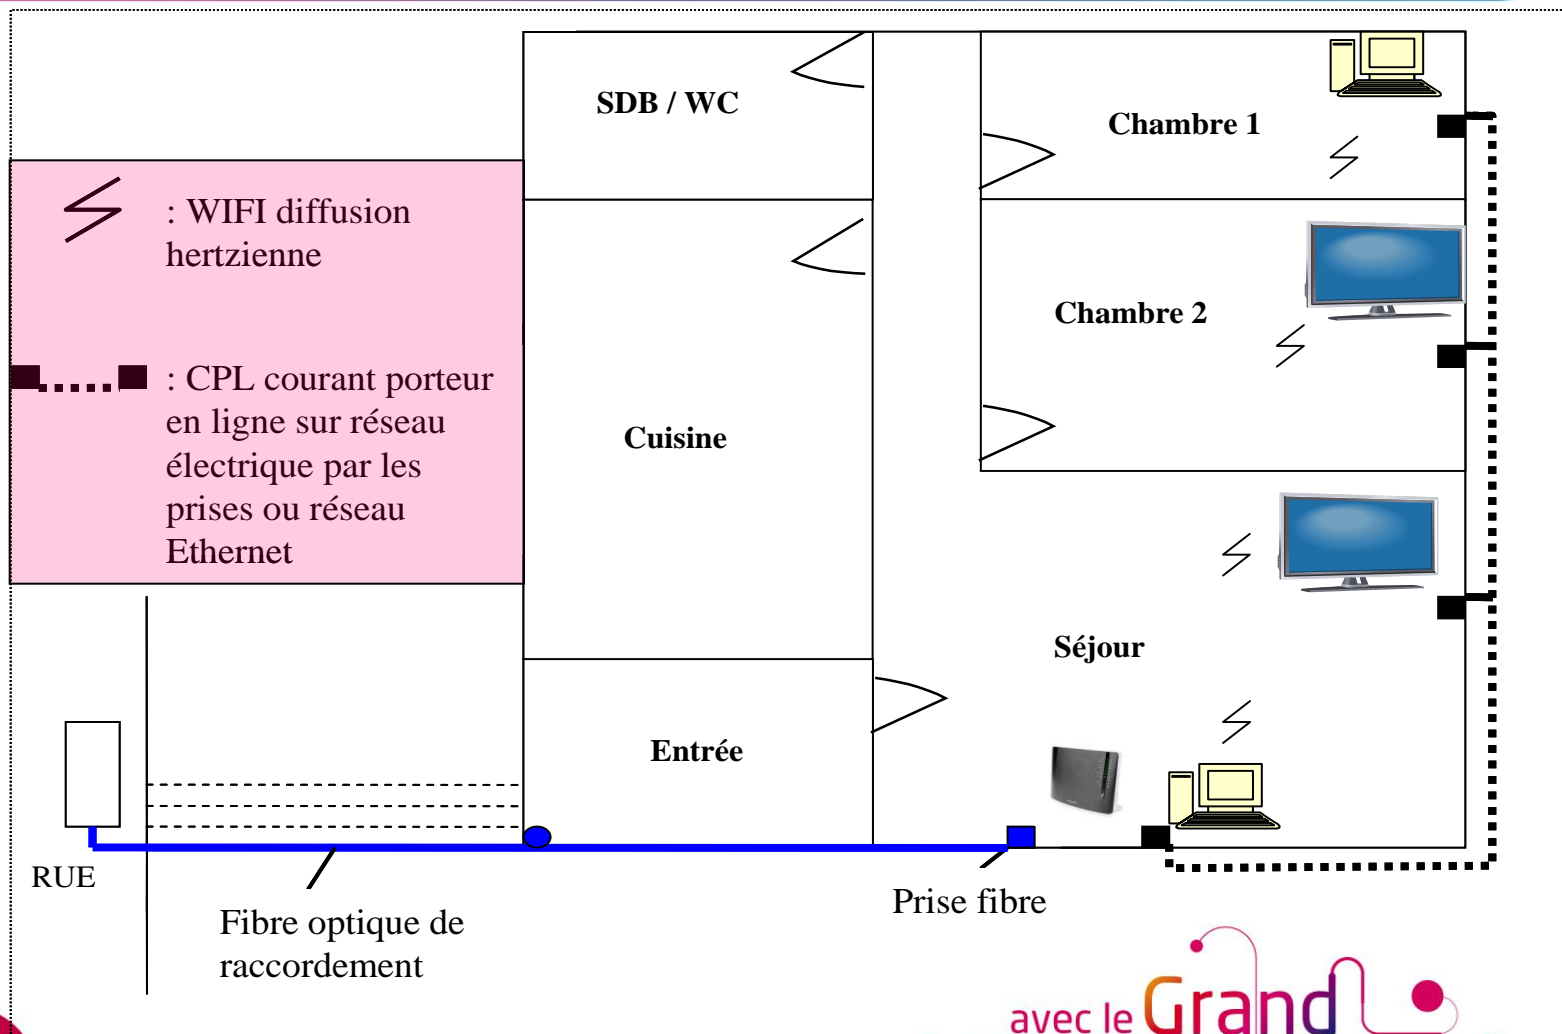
: WIFI diffusion hertzienne

: CPL courant porteur en ligne sur réseau électrique par les prises ou réseau Ethernet

SDB / WC

Cuisine

Entrée

Chambre 1

Chambre 2

Séjour

RUE

Fibre optique de raccordement

Prise fibre

avec le Grand